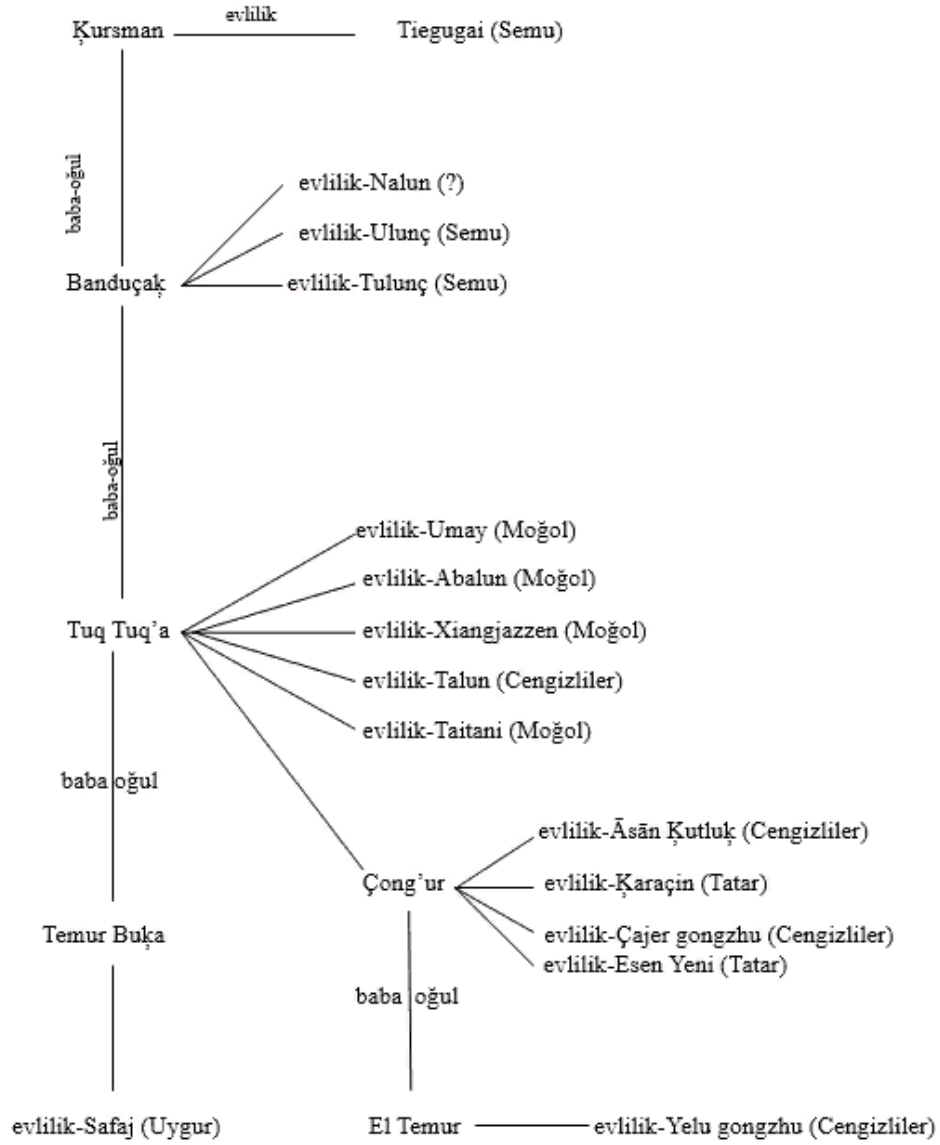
Ḳursman evlilik Tiegugai (Semu)

baba-oğul

evlilik-Nalun (?)

evlilik-Ulunç (Semu)

Banduçaḳ evlilik-Tulunç (Semu)

baba-oğul

evlilik-Umay (Moğol)

evlilik-Abalun (Moğol)

Tuq Tuq'a evlilik-Xiangjazzen (Moğol)

evlilik-Talun (Cengizliler)

evlilik-Taitani (Moğol)

baba oğul

evlilik-Āsān Ḳutluḳ (Cengizliler)

Çong'ur evlilik-Ḳaraçin (Tatar)

evlilik-Çajer gongzhu (Cengizliler)

Temur Buḳa

evlilik-Esen Yeni (Tatar)

baba oğul

evlilik-Safaj (Uygur)

El Temur evlilik-Yelu gongzhu (Cengizliler)